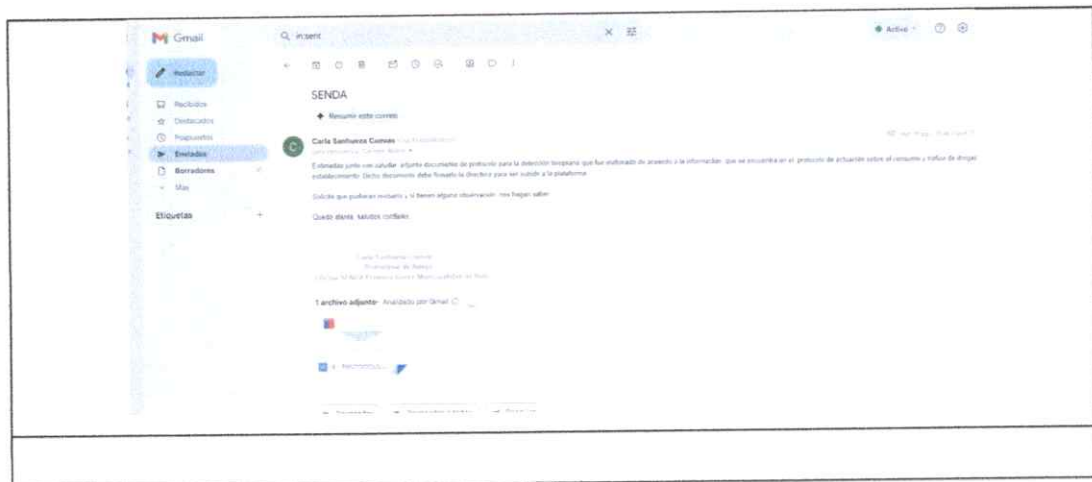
Gmail

in:sent

Activo

Redactar

Recibidos

Destacados

Pospuestos

Enviados

Borradores

Más

Etiquetas

SENDA

Resumir este correo

Carla Sanhueza Cuevas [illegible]

para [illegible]

Estimados junto con saludar, adjunto documento de protocolo para la detección temprana que fue elaborado de acuerdo a la información que se encuentra en el protocolo de actuación sobre el consumo y tráfico de drogas establecimiento. Dicho documento debe firmarlo la directora para ser subido a la plataforma.

Solicito que pudieran revisarlo y si tienen alguna observación, nos hagan saber.

Quedo atenta, saludos cordiales

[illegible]

1 archivo adjunto · Analizado por Gmail

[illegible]